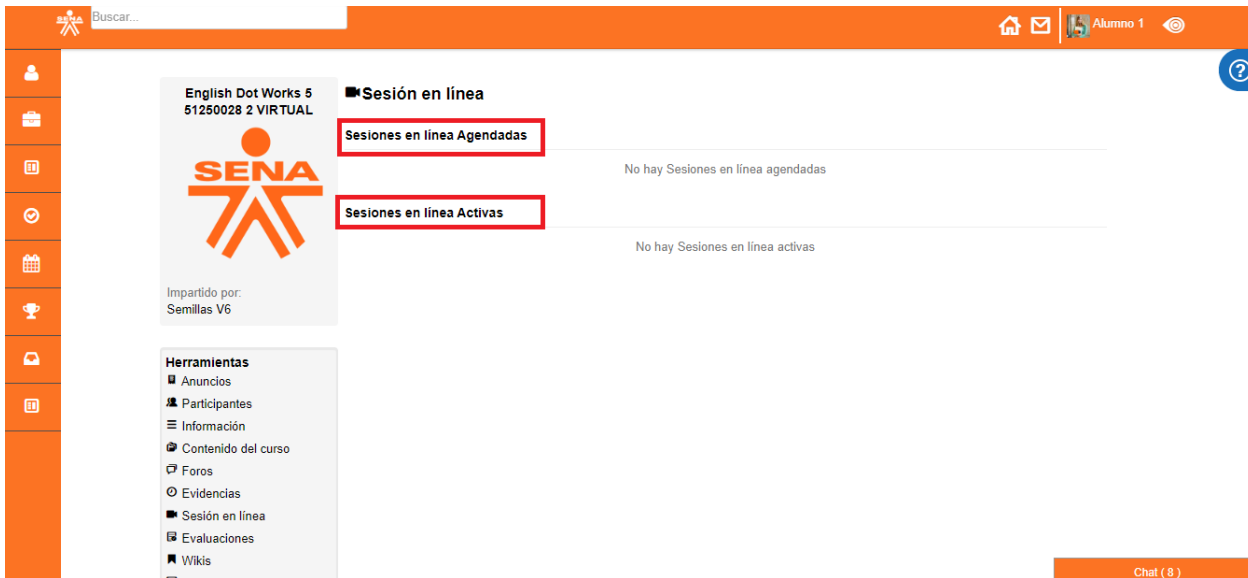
SENA Buscar...

Alumno 1

English Dot Works 5 51250028 2 VIRTUAL

SENA

Impartido por:
Semillas V6

Herramientas
Anuncios
Participantes
Información
Contenido del curso
Foros
Evidencias
Sesión en línea
Evaluaciones
Wikis

Sesión en línea

Sesiones en línea Agendadas

No hay Sesiones en línea agendadas

Sesiones en línea Activas

No hay Sesiones en línea activas

Chat ( 8 )